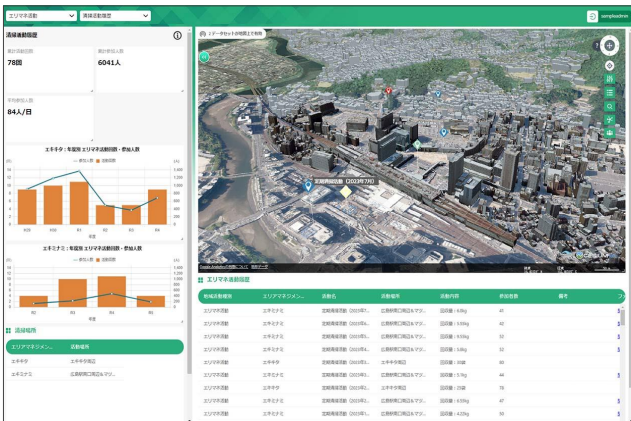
エリマネ活動　清掃活動履歴　sampleadmin

清掃活動履歴

累計活動回数
78回

累計参加人数
6041人

平均参加人数
84人/日

エキキタ：年度別エリマネ活動回数・参加人数
参加人数　活動回数
H30　R01　R1　R2　R3　R4
年度

エキミナミ：年度別エリマネ活動回数・参加人数
参加人数　活動回数
R2　R3　R4　R5
年度

清掃場所
エリアマネジメン...　清掃場所
エキキタ　エキキタ周辺
エキミナミ　広島駅南口周辺&マツ...

データセット分析地図上で表示
定期清掃活動（2023年7月）
Cesium ion　Google Analytics の地図について　地図データ

エリマネ活動履歴
| 地域活動種別 | エリアマネジメン... | 活動名 | 活動場所 | 活動内容 | 参加者数 | 備考 | ファ |
|---|---|---|---|---|---|---|---|
| エリマネ活動 | エキミナミ | 定期清掃活動（2023年... | 広島駅南口周辺&マツ... | 回収量：6.6kg | 41 | | |
| エリマネ活動 | エキミナミ | 定期清掃活動（2023年... | 広島駅南口周辺&マツ... | 回収量：9.66kg | 40 | | |
| エリマネ活動 | エキミナミ | 定期清掃活動（2023年... | 広島駅南口周辺&マツ... | 回収量：9.53kg | 32 | | |
| エリマネ活動 | エキミナミ | 定期清掃活動（2023年... | 広島駅南口周辺&マツ... | 回収量：9.05kg | 32 | | |
| エリマネ活動 | エキキタ | 定期清掃活動（2023年... | エキキタ周辺 | 回収量：16kg | 60 | | |
| エリマネ活動 | エキミナミ | 定期清掃活動（2023年... | 広島駅南口周辺&マツ... | 回収量：5.1kg | 44 | | |
| エリマネ活動 | エキキタ | 定期清掃活動（2023年... | エキキタ周辺 | 回収量：25袋 | 78 | | |
| エリマネ活動 | エキミナミ | 定期清掃活動（2023年... | 広島駅南口周辺&マツ... | 回収量：6.55kg | 47 | | |
| エリマネ活動 | エキミナミ | 定期清掃活動（2023年... | 広島駅南口周辺&マツ... | 回収量：4.32kg | 39 | | |